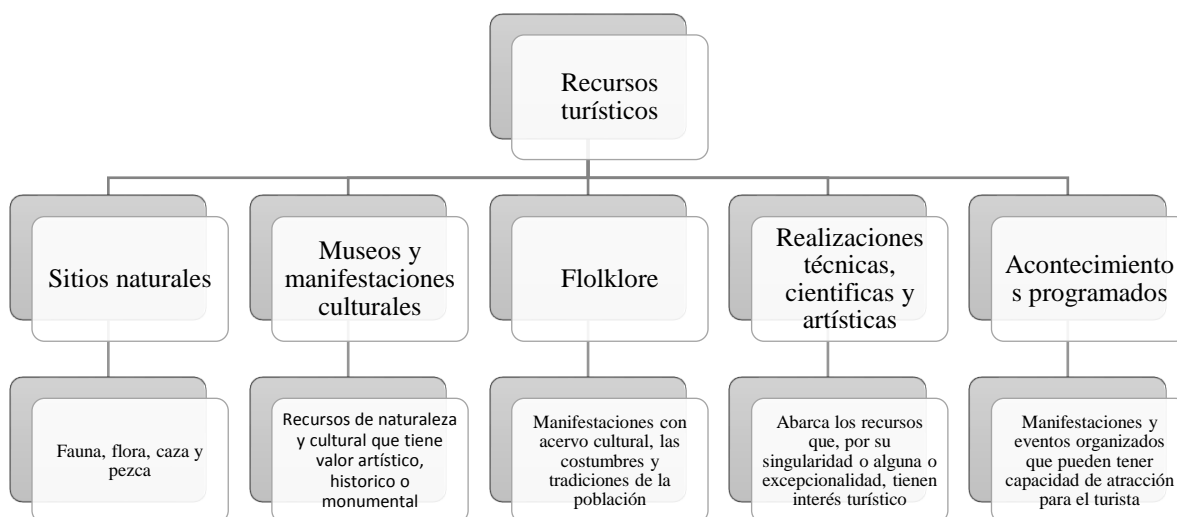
Recursos turísticos

Sitios naturales

Fauna, flora, caza y pezca

Museos y manifestaciones culturales

Recursos de naturaleza y cultural que tiene valor artístico, historico o monumental

Flolklore

Manifestaciones con acervo cultural, las costumbres y tradiciones de la población

Realizaciones técnicas, cientificas y artísticas

Abarca los recursos que, por su singularidad o alguna o excepcionalidad, tienen interés turístico

Acontecimiento s programados

Manifestaciones y eventos organizados que pueden tener capacidad de atracción para el turista